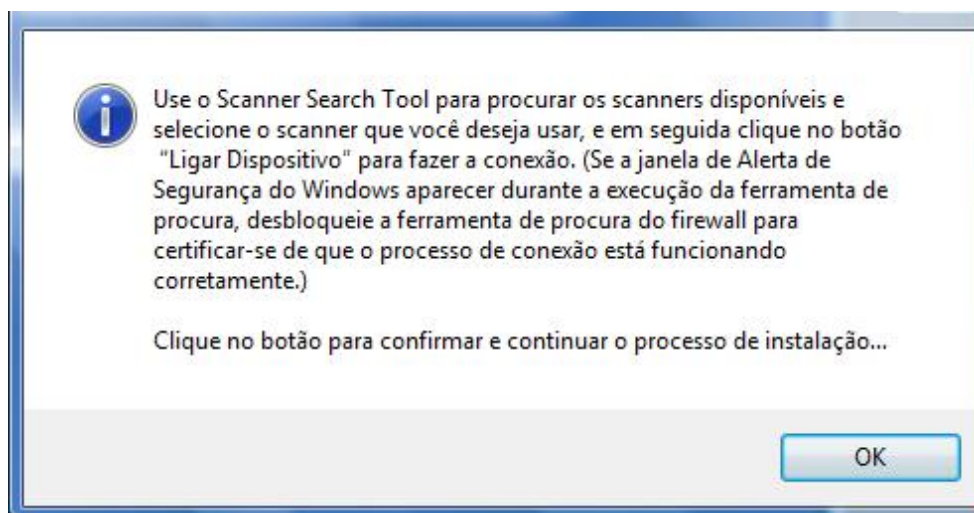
Use o Scanner Search Tool para procurar os scanners disponíveis e selecione o scanner que você deseja usar, e em seguida clique no botão “Ligar Dispositivo" para fazer a conexão. (Se a janela de Alerta de Segurança do Windows aparecer durante a execução da ferramenta de procura, desbloqueie a ferramenta de procura do firewall para certificar-se de que o processo de conexão está funcionando corretamente.)

Clique no botão para confirmar e continuar o processo de instalação...

OK